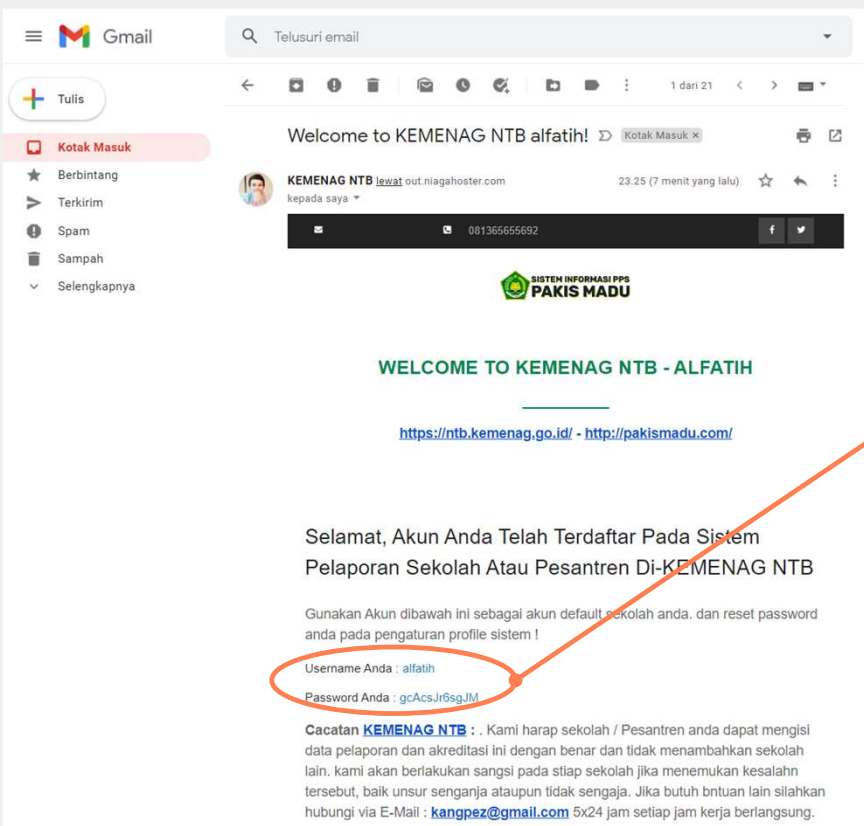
Gmail

Telusuri email

Tulis

Kotak Masuk

Berbintang

Terkirim

Spam

Sampah

Selengkapnya

1 dari 21

Welcome to KEMENAG NTB alfatih! Kotak Masuk ×

KEMENAG NTB lewat out.niagahoster.com

kepada saya

23.25 (7 menit yang lalu)

081365655692

SISTEM INFORMASI PPS
PAKIS MADU

WELCOME TO KEMENAG NTB - ALFATIH

https://ntb.kemenag.go.id/ - http://pakismadu.com/

Selamat, Akun Anda Telah Terdaftar Pada Sistem Pelaporan Sekolah Atau Pesantren Di-KEMENAG NTB

Gunakan Akun dibawah ini sebagai akun default sekolah anda. dan reset password anda pada pengaturan profile sistem !

Username Anda : alfatih

Password Anda : gcAcsJr6sgJM

Cacatan KEMENAG NTB : . Kami harap sekolah / Pesantren anda dapat mengisi data pelaporan dan akreditasi ini dengan benar dan tidak menambahkan sekolah lain. kami akan berlakukan sangsi pada stiap sekolah jika menemukan kesalahn tersebut, baik unsur senganja ataupun tidak sengaja. Jika butuh bntuan lain silahkan hubungi via E-Mail : kangpez@gmail.com 5x24 jam setiap jam kerja berlangsung.